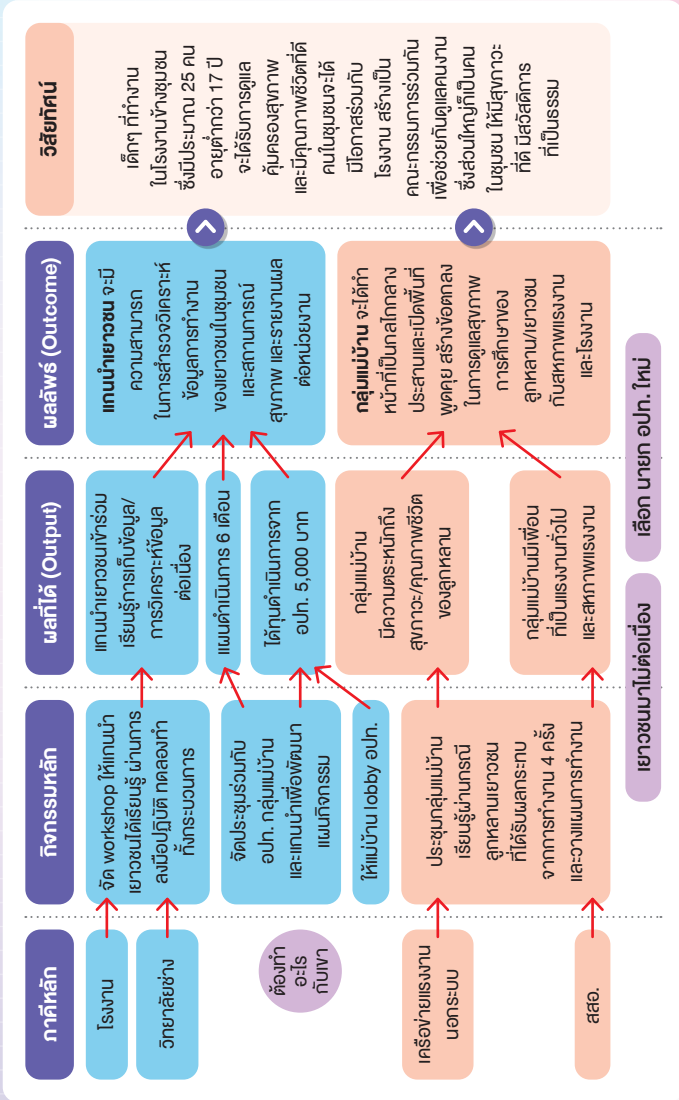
ภาคีหลัก

โรงงาน

วิทยาลัยช่าง

ต้องทำอะไรกับเขา

เครือข่ายแรงงานนอกระบบ

สสส.

กิจกรรมหลัก

จัด workshop ให้แกนนำเยาวชนได้เรียนรู้ ผ่านการลงมือปฏิบัติ ตลอดทั้งกระบวนการ

จัดประชุมร่วมกับ อปท. กลุ่มแม่บ้าน และแกนนำเพื่อพัฒนาแผนกิจกรรม

ให้แม่บ้าน lobby อปท.

ประชุมกลุ่มแม่บ้าน เรียนรู้ผ่านกรณีลูกหลานเยาวชนที่ได้รับผลกระทบจากการทำงาน 4 ครั้ง และวางแผนการทำงาน

ผลที่ได้ (Output)

แกนนำเยาวชนเข้าร่วมเรียนรู้การเก็บข้อมูล/การวิเคราะห์ข้อมูลต่อเนื่อง

แผนดำเนินการ 6 เดือน

ได้ทุนดำเนินการจาก อปท. 5,000 บาท

กลุ่มแม่บ้านมีความตระหนักถึงสุขภาวะ/คุณภาพชีวิตของลูกหลาน

กลุ่มแม่บ้านมีเพื่อนที่เป็นแรงงานทั่วไปและสหภาพแรงงาน

เยาวชนมาไม่ต่อเนื่อง

ผลลัพธ์ (Outcome)

แกนนำเยาวชน จะมีความสามารถในการสำรวจวิเคราะห์ข้อมูลการทำงานของเยาวชนในชุมชนและสถานการณ์สุขภาพ และรายงานผลต่อหน่วยงาน

กลุ่มแม่บ้าน จะได้ทำหน้าที่เป็นกลไกกลางประสานและเปิดพื้นที่พูดคุย สร้างข้อตกลงในการดูแลสุขภาพการศึกษาของลูกหลาน/เยาวชนกับสหภาพแรงงานและโรงงาน

เลือก นายก อปท. ใหม่

วิสัยทัศน์

เด็กๆ ที่ทำงานในโรงงานข้างชุมชนซึ่งมีประมาณ 25 คน อายุต่ำกว่า 17 ปี จะได้รับการดูแลคุ้มครองสุขภาพและมีคุณภาพชีวิตที่ดีคนในชุมชนจะได้มีโอกาสร่วมกับโรงงาน สร้างเป็นคณะกรรมการร่วมกันเพื่อช่วยกันดูแลคนงานซึ่งส่วนใหญ่ก็เป็นคนในชุมชน ให้มีสุขภาวะที่ดี มีสวัสดิการที่เป็นธรรม